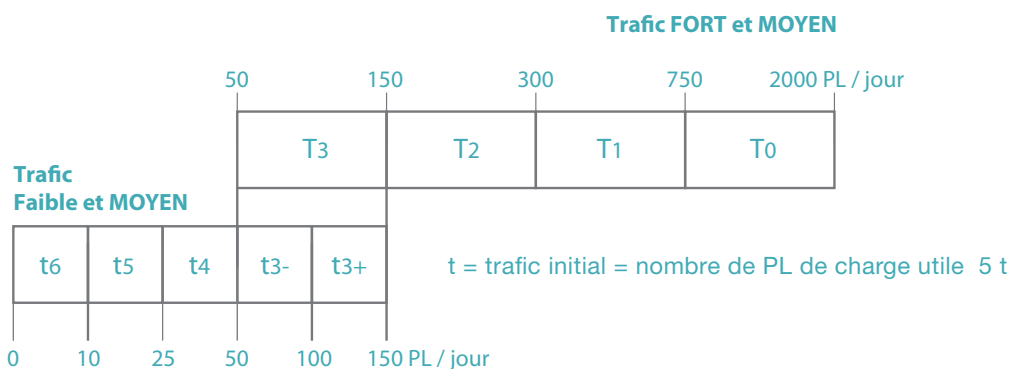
Trafic FORT et MOYEN

50 150 300 750 2000 PL / jour

| T3 | T2 | T1 | T0 |
|---|---|---|---|

Trafic
Faible et MOYEN

| t6 | t5 | t4 | t3- | t3+ |
|---|---|---|---|---|

t = trafic initial = nombre de PL de charge utile 5 t

0 10 25 50 100 150 PL / jour